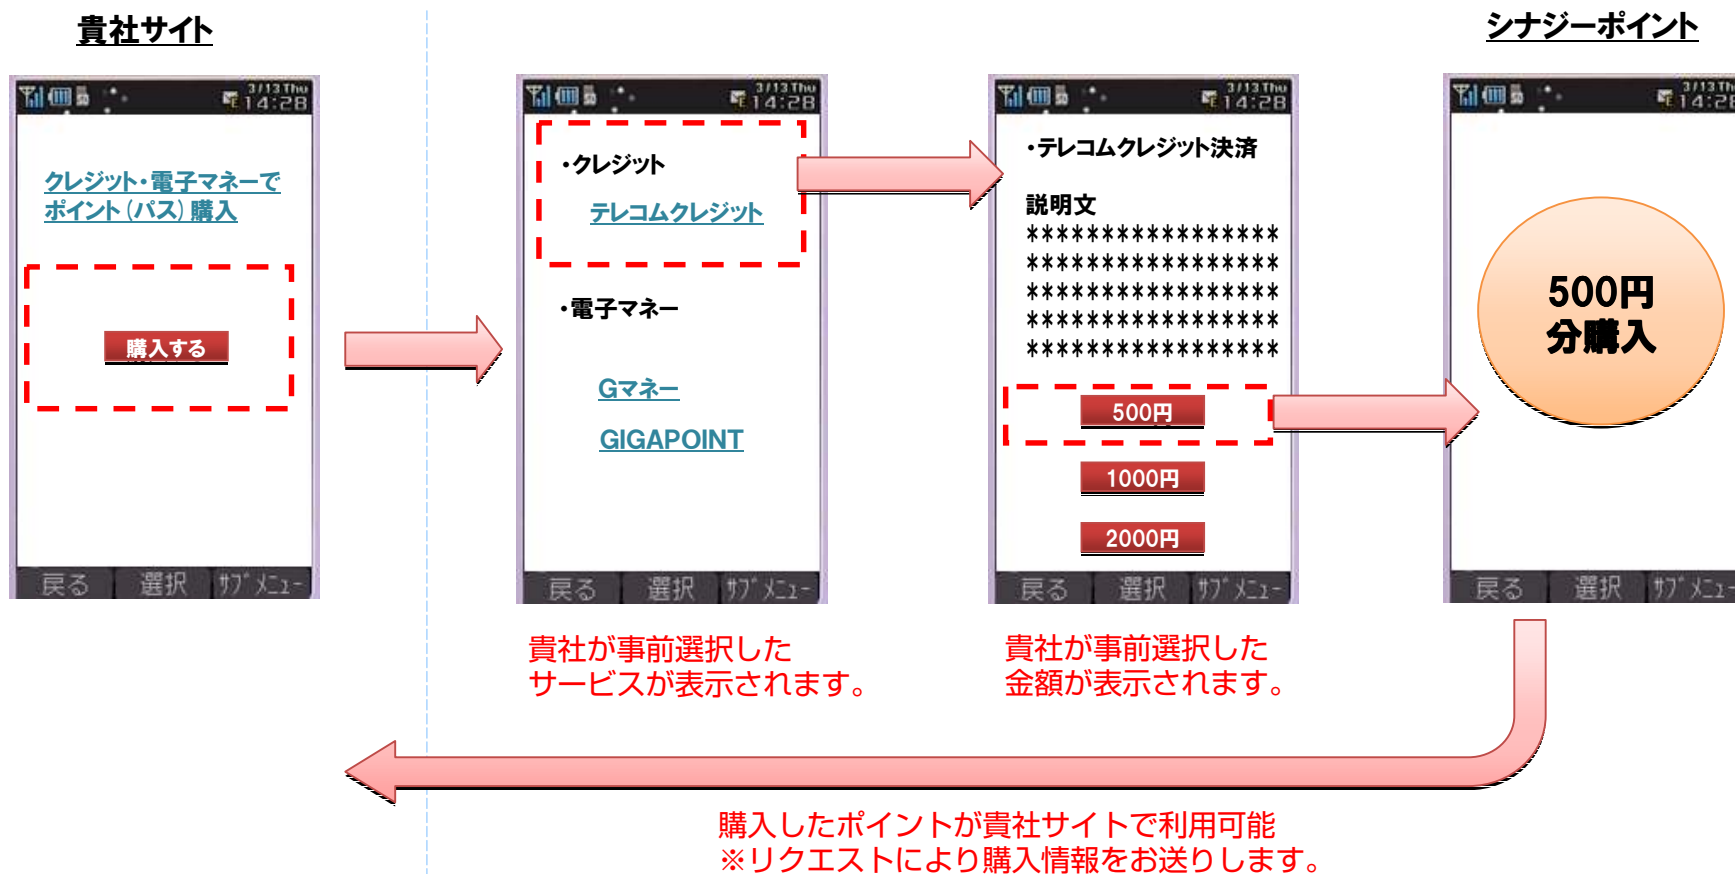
貴社サイト

シナジーポイント

3/13 Thu 14:28

クレジット・電子マネーでポイント(パス)購入

購入する

戻る 選択 ｻﾌﾞﾒﾆｭｰ

3/13 Thu 14:28

・クレジット

テレコムクレジット

・電子マネー

Gマネー

GIGAPOINT

戻る 選択 ｻﾌﾞﾒﾆｭｰ

3/13 Thu 14:28

・テレコムクレジット決済

説明文
****************
****************
****************
****************
****************

500円

1000円

2000円

戻る 選択 ｻﾌﾞﾒﾆｭｰ

3/13 Th 14:2

500円
分購入

戻る 選択 ｻﾌﾞﾒﾆｭｰ

貴社が事前選択した
サービスが表示されます。

貴社が事前選択した
金額が表示されます。

購入したポイントが貴社サイトで利用可能
※リクエストにより購入情報をお送りします。